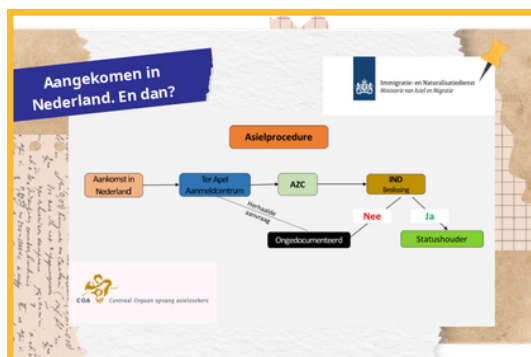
Aangekomen in Nederland. En dan?

Immigratie- en Naturalisatiedienst
Ministerie van Asiel en Migratie

Asielprocedure

Aankomst in Nederland

Ter Apel Aanmeldcentrum

AZC

IND Beslissing

Herhaalde aanvraag

Nee

Ja

Ongedocumenteerd

Statushouder

COA Centraal Orgaan opvang asielzoekers